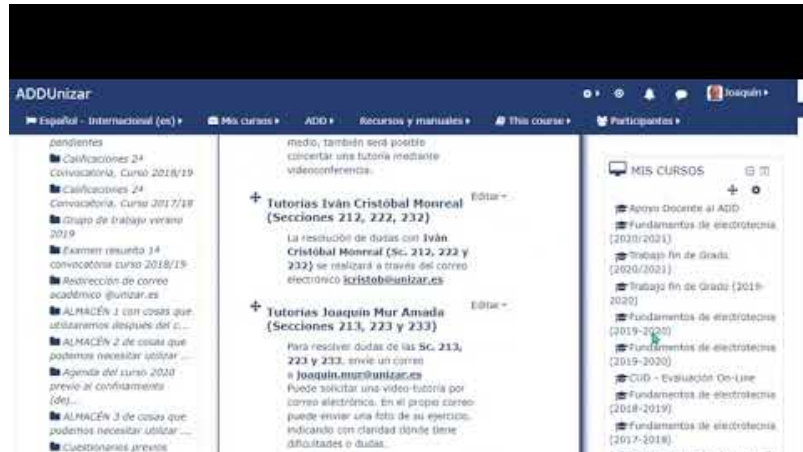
ADDUnizar

Joaquín

Español - Internacional (es) | Mis cursos | ADD | Recursos y manuales | This course | Participantes

pendientes
Calificaciones 2ª Convocatoria. Curso 2018/19
Calificaciones 2ª Convocatoria. Curso 2017/18
Grupo de trabajo verano 2019
Examen resuelto 1ª convocatoria curso 2018/19
Redirección de correo académico @unizar.es
ALMACÉN 1 con cosas que utilizaremos después del c...
ALMACÉN 2 de cosas que podemos necesitar utilizar ...
Agenda del curso 2020 previo al confinamiento (de)...
ALMACÉN 3 de cosas que podemos necesitar utilizar ...
Cuestionarios previos

medio, también será posible concertar una tutoría mediante videoconferencia.

Tutorías Iván Cristóbal Monreal (Secciones 212, 222, 232)
Editar
La resolución de dudas con Iván Cristóbal Monreal (Sc. 212, 222 y 232) se realizará a través del correo electrónico icristob@unizar.es

Tutorías Joaquín Mur Amada (Secciones 213, 223 y 233)
Editar
Para resolver dudas de las Sc. 213, 223 y 233, envíe un correo a joaquin.mur@unizar.es
Puede solicitar una video-tutoría por correo electrónico. En el propio correo puede enviar una foto de su ejercicio, indicando con claridad dónde tiene dificultades o dudas.

MIS CURSOS
Apoyo Docente al ADD
Fundamentos de electrotecnia [2020/2021]
Trabajo fin de Grado [2020/2021]
Trabajo fin de Grado (2019-2020)
Fundamentos de electrotecnia (2019-2020)
Fundamentos de electrotecnia (2019-2020)
CUD - Evaluación On-Line
Fundamentos de electrotecnia (2018-2019)
Fundamentos de electrotecnia (2017-2018)